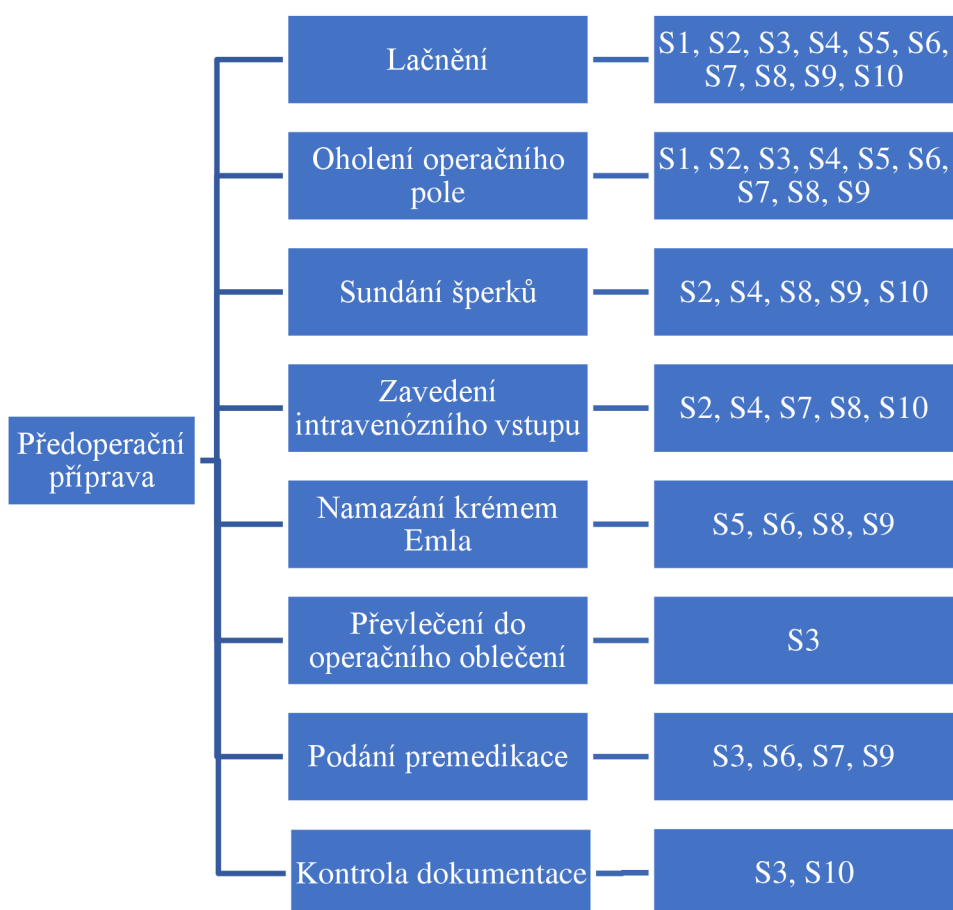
Předoperační příprava

Lačnění
S1, S2, S3, S4, S5, S6, S7, S8, S9, S10

Oholení operačního pole
S1, S2, S3, S4, S5, S6, S7, S8, S9

Sundání šperků
S2, S4, S8, S9, S10

Zavedení intravenózního vstupu
S2, S4, S7, S8, S10

Namazání krémem Emla
S5, S6, S8, S9

Převlečení do operačního oblečení
S3

Podání premedikace
S3, S6, S7, S9

Kontrola dokumentace
S3, S10